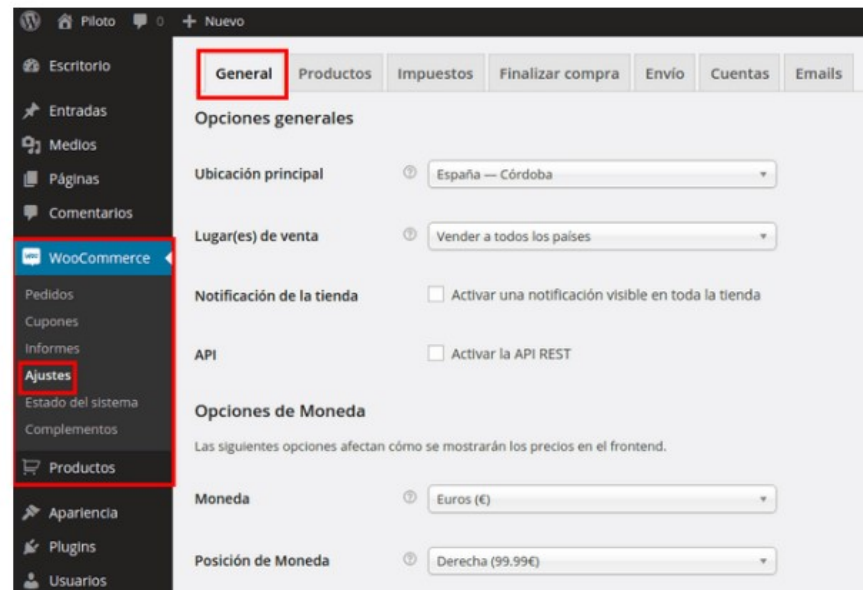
Piloto 0 + Nuevo

Escritorio
Entradas
Medios
Páginas
Comentarios
WooCommerce
Pedidos
Cupones
Informes
Ajustes
Estado del sistema
Complementos
Productos
Apariencia
Plugins
Usuarios

General | Productos | Impuestos | Finalizar compra | Envío | Cuentas | Emails

Opciones generales

Ubicación principal — España — Córdoba

Lugar(es) de venta — Vender a todos los países

Notificación de la tienda — Activar una notificación visible en toda la tienda

API — Activar la API REST

Opciones de Moneda

Las siguientes opciones afectan cómo se mostrarán los precios en el frontend.

Moneda — Euros (€)

Posición de Moneda — Derecha (99.99€)